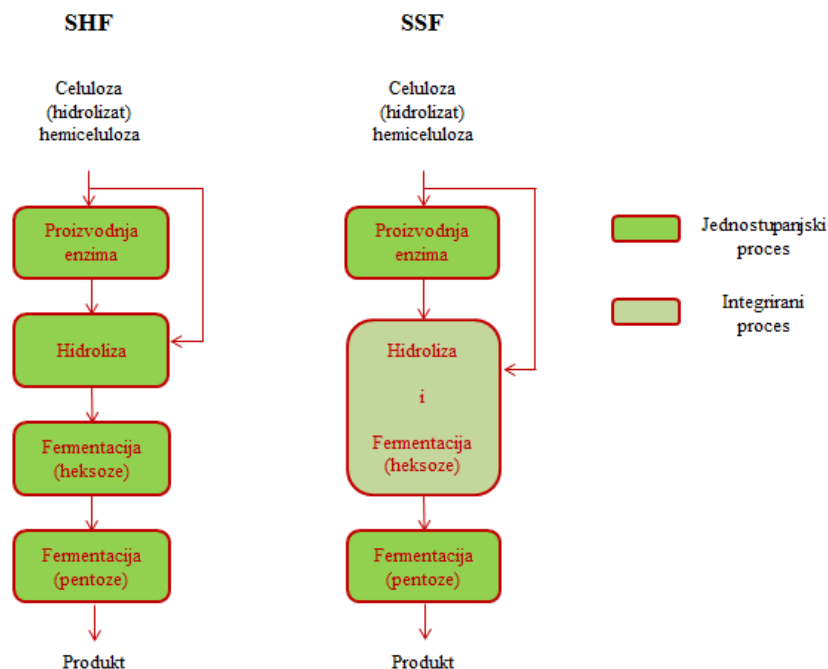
SHF

Celuloza (hidrolizat) hemiceluloza

Proizvodnja enzima

Hidroliza

Fermentacija (heksoze)

Fermentacija (pentoze)

Produkt

SSF

Celuloza (hidrolizat) hemiceluloza

Proizvodnja enzima

Hidroliza i Fermentacija (heksoze)

Fermentacija (pentoze)

Produkt

Jednostupanjski proces

Integrirani proces